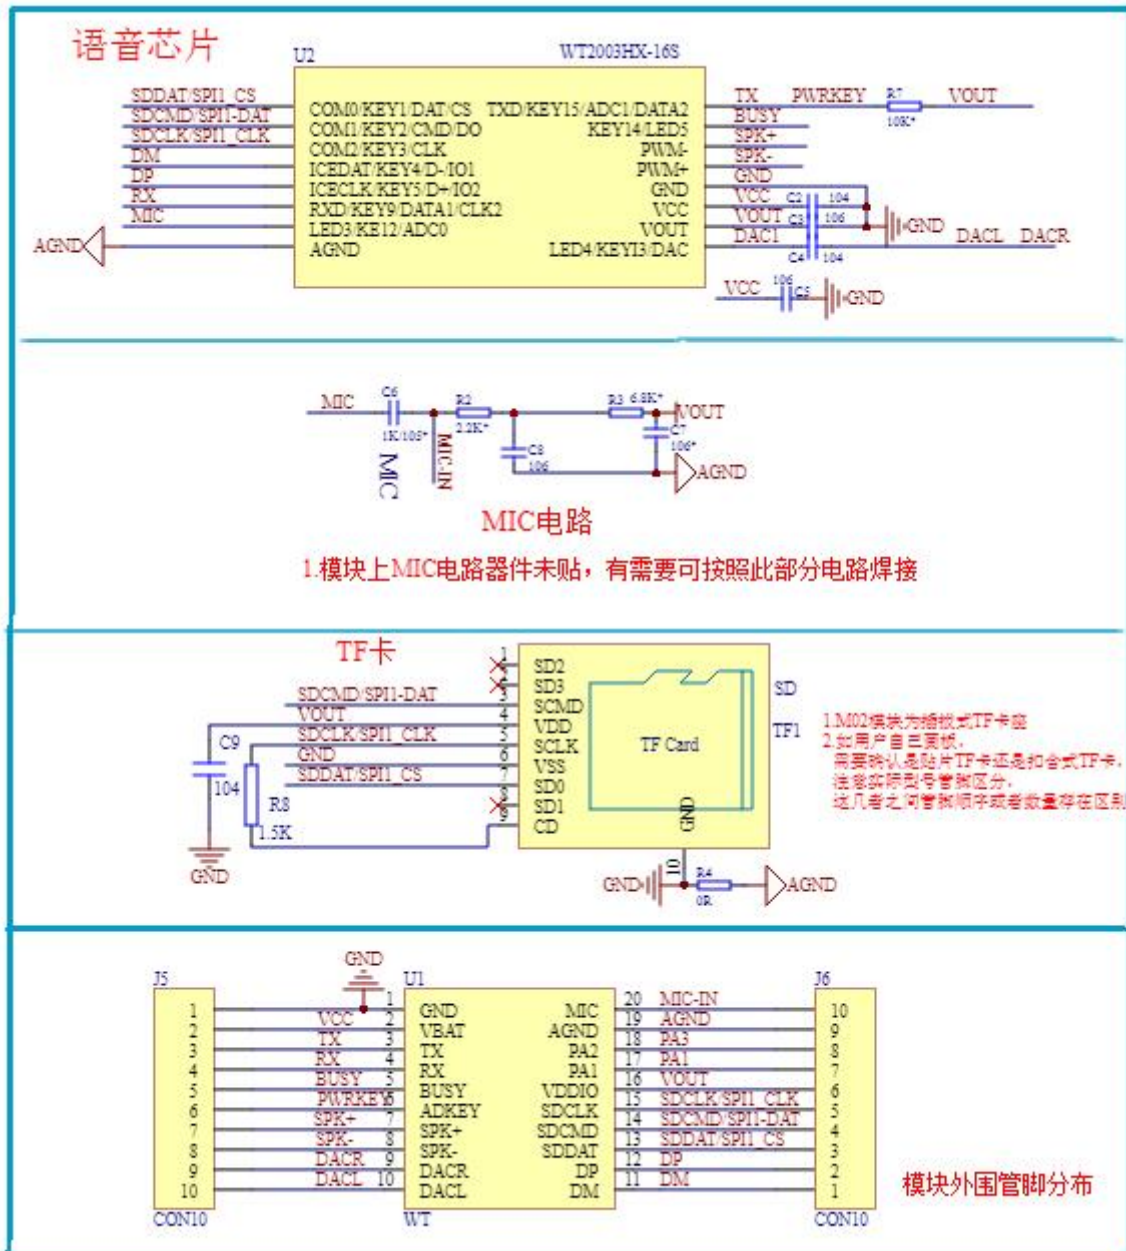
语音芯片

U2 WT2003HX-16S

SDDAT/SPI1_CS
SDCMD/SPI1-DAT
SDCLK/SPI1_CLK
DM
DP
RX
MIC
AGND

COM0/KEY1/DAT/CS
COM1/KEY2/CMD/DO
COM2/KEY3/CLK
ICEDAT/KEY4/D-/IO1
ICECLK/KEY5/D+/IO2
RXD/KEY9/DATA1/CLK2
LED3/KE12/ADC0
AGND

TXD/KEY15/ADC1/DATA2
KEY14/LED5
PWM-
PWM+
GND
VCC
VOUT
LED4/KEYI3/DAC

TX PWRKEY R7 VOUT
10K*
BUSY
SPK+
SPK-
GND
VCC C2 104
VOUT C3 106 GND
DAC1 DACL DACR
C4 104
VCC 106 C5 GND

MIC C6 R2 R3 6.8K* VOUT
1K/105* 2.2K* C7
MIC MIC-IN C8 106*
106 AGND

MIC电路

1.模块上MIC电路器件未贴，有需要可按照此部分电路焊接

TF卡

SDCMD/SPI1-DAT
VOUT
SDCLK/SPI1_CLK
GND
SDDAT/SPI1_CS
C9
104
R8
1.5K
GND

1 SD2
2 SD3
3 SCMD
4 VDD
5 SCLK
6 VSS
7 SD0
8 SD1
9 CD
TF Card
GND
10
SD
TF1
GND R4 AGND
0R

1.M02模块为插拔式TF卡座
2.如用户自己画板，
需要确认是贴片TF卡还是扣合式TF卡，
注意实际型号管脚区分，
这几者之间管脚顺序或者数量存在区别

GND
J5 U1 J6
1 1 GND MIC 20 MIC-IN 10
2 VCC 2 VBAT AGND 19 AGND 9
3 TX 3 TX PA2 18 PA3 8
4 RX 4 RX PA1 17 PA1 7
5 BUSY 5 BUSY VDDIO 16 VOUT 6
6 PWRKEY 6 ADKEY SDCLK 15 SDCLK/SPI1_CLK 5
7 SPK+ 7 SPK+ SDCMD 14 SDCMD/SPI1-DAT 4
8 SPK- 8 SPK- SDDAT 13 SDDAT/SPI1_CS 3
9 DACR 9 DACR DP 12 DP 2
10 DACL 10 DACL DM 11 DM 1
CON10 WT CON10

模块外围管脚分布